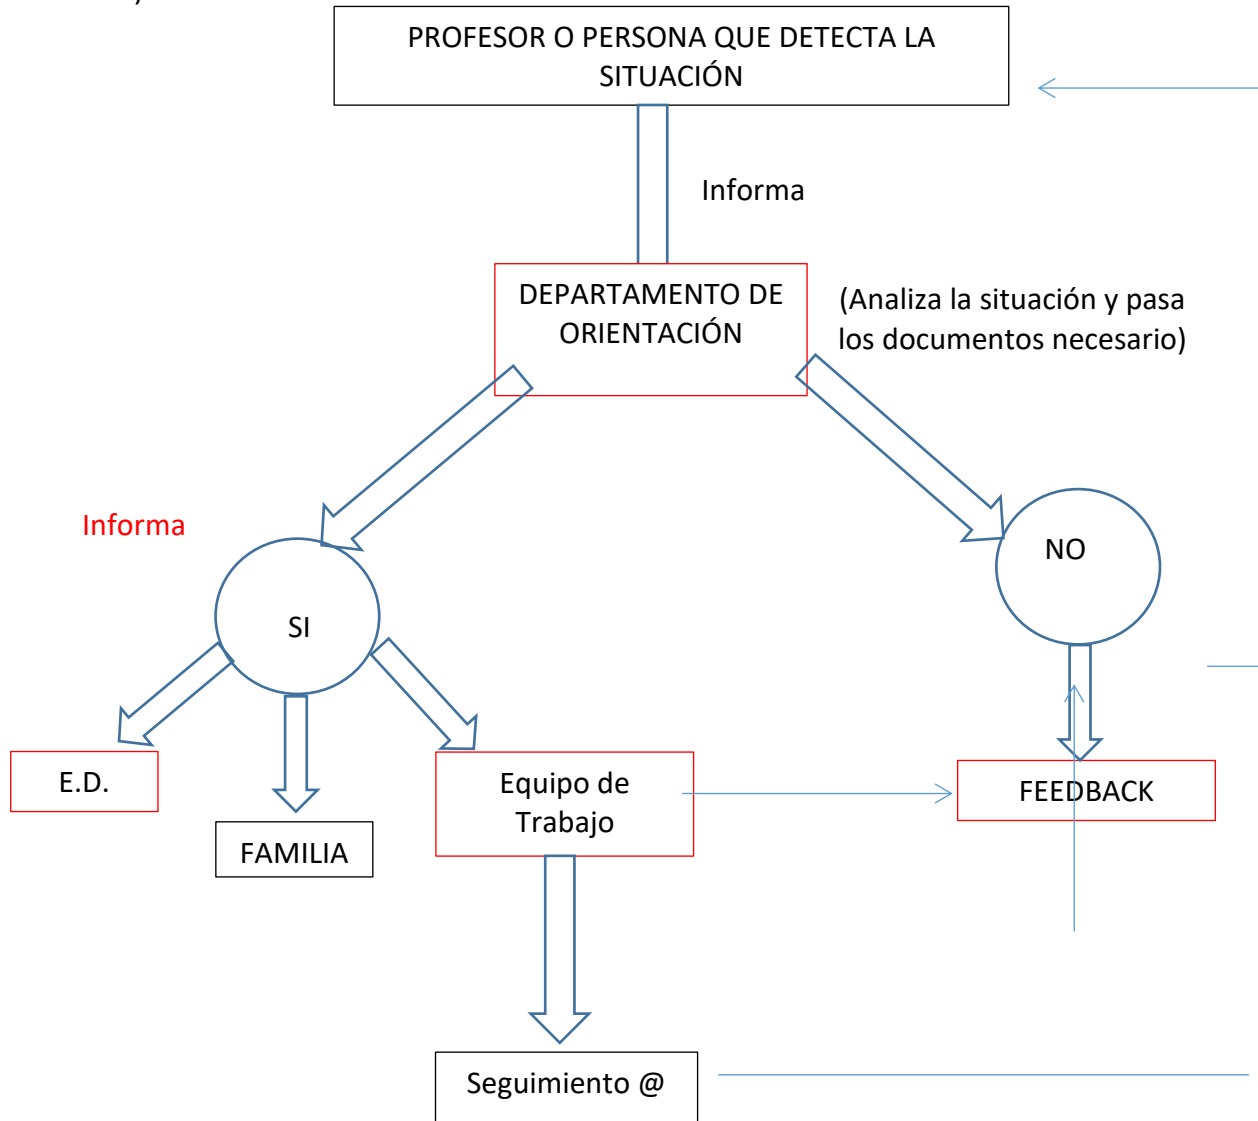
PROFESOR O PERSONA QUE DETECTA LA SITUACIÓN

Informa

DEPARTAMENTO DE ORIENTACIÓN

(Analiza la situación y pasa los documentos necesario)

Informa

SI

NO

E.D.

FAMILIA

Equipo de Trabajo

FEEDBACK

Seguimiento @